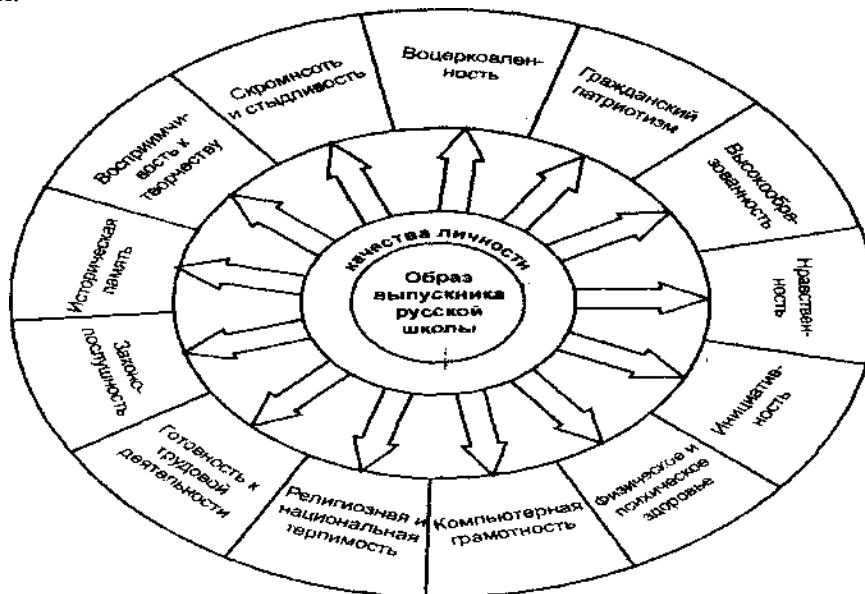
Качества личности

Образ выпускника русской школы

Воцерковленность

Гражданский патриотизм

Высокообразованность

Нравственность

Инициативность

Физическое и психическое здоровье

Компьютерная грамотность

Религиозная и национальная терпимость

Готовность к трудовой деятельности

Законопослушность

Историческая память

Восприимчивость к творчеству

Скромность и стыдливость